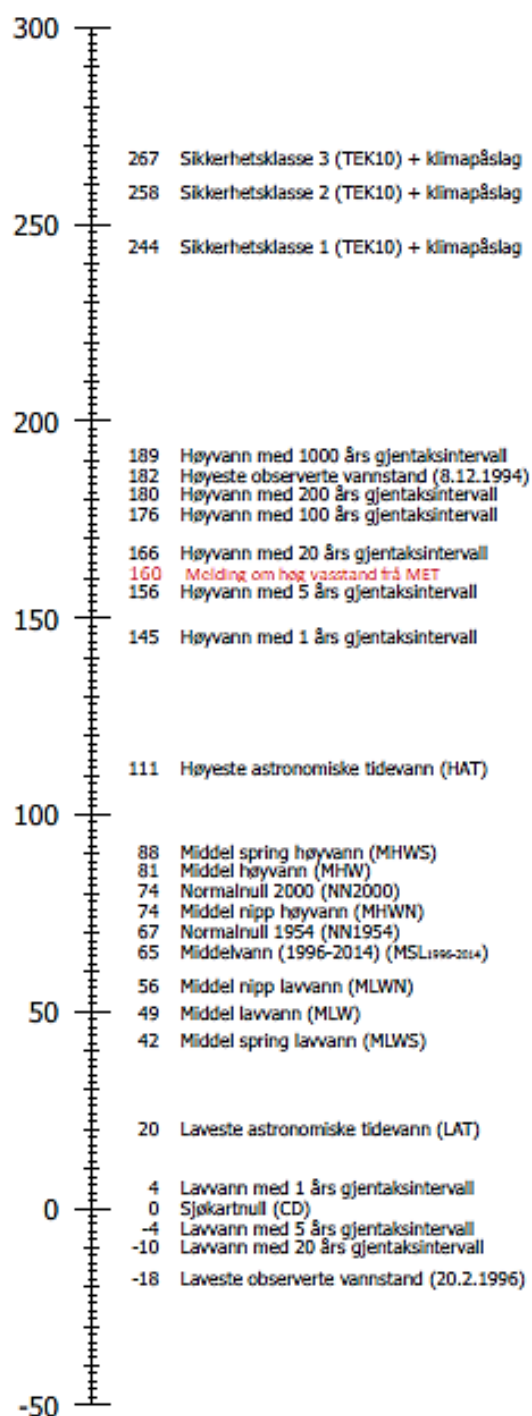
300

267 Sikkerhetsklasse 3 (TEK10) + klimapåslag
258 Sikkerhetsklasse 2 (TEK10) + klimapåslag

250

244 Sikkerhetsklasse 1 (TEK10) + klimapåslag

200

189 Høyvann med 1000 års gjentaksintervall
182 Høyeste observerte vannstand (8.12.1994)
180 Høyvann med 200 års gjentaksintervall
176 Høyvann med 100 års gjentaksintervall

166 Høyvann med 20 års gjentaksintervall
160 Melding om høg vasstand frå MET
156 Høyvann med 5 års gjentaksintervall

150

145 Høyvann med 1 års gjentaksintervall

111 Høyeste astronomiske tidevann (HAT)

100

88 Middel spring høyvann (MHWS)
81 Middel høyvann (MHW)
74 Normalnull 2000 (NN2000)
74 Middel nipp høyvann (MHWN)
67 Normalnull 1954 (NN1954)
65 Middelvann (1996-2014) ($MSL_{1996-2014}$)

56 Middel nipp lavvann (MLWN)

50

49 Middel lavvann (MLW)
42 Middel spring lavvann (MLWS)

20 Laveste astronomiske tidevann (LAT)

4 Lavvann med 1 års gjentaksintervall

0

0 Sjøkartnull (CD)
-4 Lavvann med 5 års gjentaksintervall
-10 Lavvann med 20 års gjentaksintervall

-18 Laveste observerte vannstand (20.2.1996)

-50